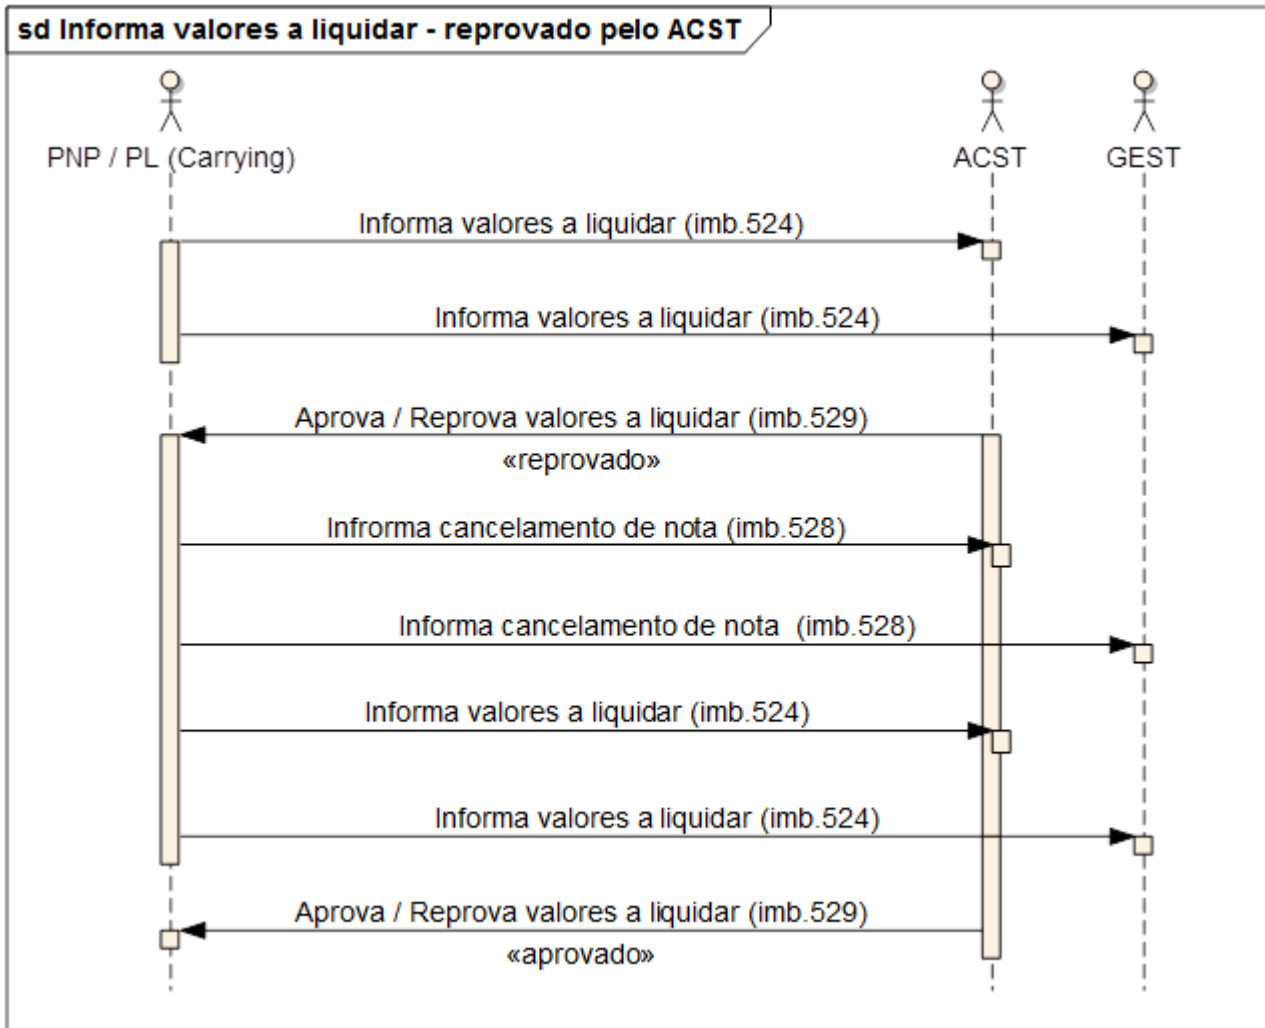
sd Informa valores a liquidar - reprovado pelo ACST

PNP / PL (Carrying)

ACST

GEST

Informa valores a liquidar (imb.524)

Informa valores a liquidar (imb.524)

Aprova / Reprova valores a liquidar (imb.529)

«reprovado»

Infrorma cancelamento de nota (imb.528)

Informa cancelamento de nota (imb.528)

Informa valores a liquidar (imb.524)

Informa valores a liquidar (imb.524)

Aprova / Reprova valores a liquidar (imb.529)

«aprovado»